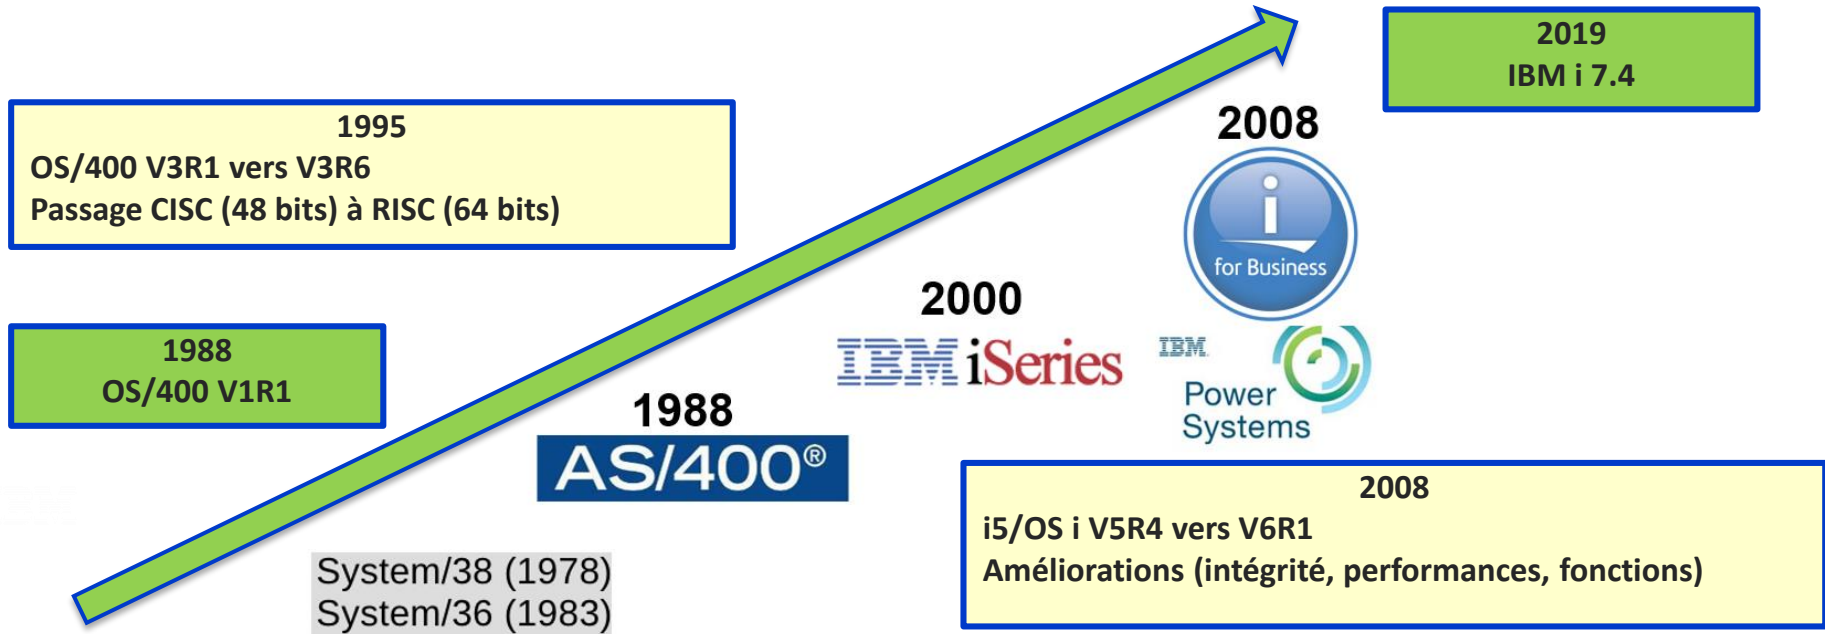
2019
IBM i 7.4

1995
OS/400 V3R1 vers V3R6
Passage CISC (48 bits) à RISC (64 bits)

2008

for Business

1988
OS/400 V1R1

2000

IBM iSeries

IBM
Power
Systems

1988
AS/400®

2008
i5/OS i V5R4 vers V6R1
Améliorations (intégrité, performances, fonctions)

System/38 (1978)
System/36 (1983)